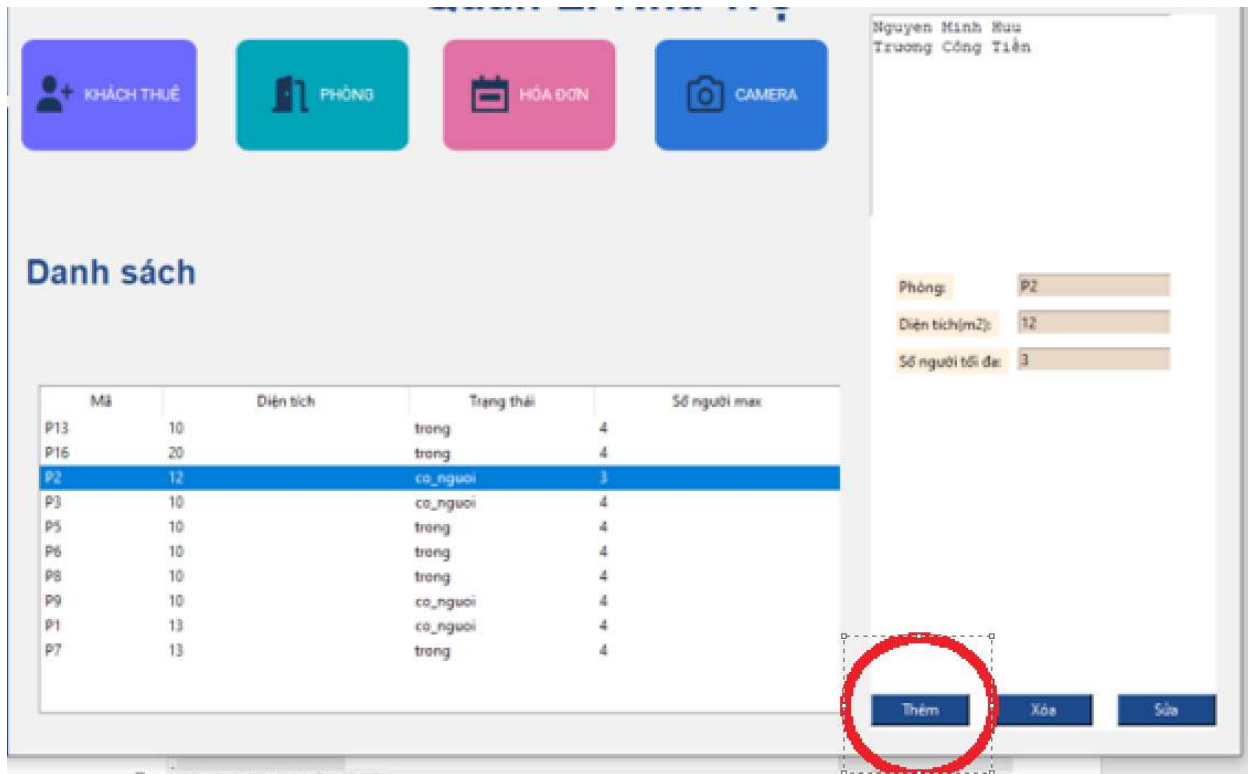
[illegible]

KHÁCH THUÊ

PHÒNG

HÓA ĐƠN

CAMERA

Nguyen Minh Huu
Truong Công Tiến

Danh sách

Phòng: P2

Diện tích(m2): 12

Số người tối đa: 3

| Mã | Diện tích | Trạng thái | Số người max |
|---|---|---|---|
| P13 | 10 | trong | 4 |
| P16 | 20 | trong | 4 |
| P2 | 12 | co_nguoi | 3 |
| P3 | 10 | co_nguoi | 4 |
| P5 | 10 | trong | 4 |
| P6 | 10 | trong | 4 |
| P8 | 10 | trong | 4 |
| P9 | 10 | co_nguoi | 4 |
| P1 | 13 | co_nguoi | 4 |
| P7 | 13 | trong | 4 |

Thêm

Xóa

Sửa